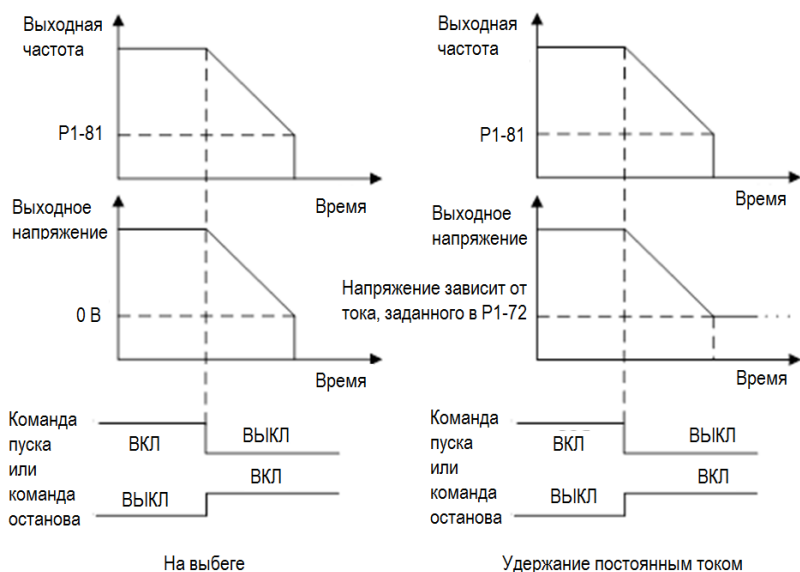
Выходная частота

P1-81

Время

Выходное напряжение

0 В

Время

Команда пуска или команда останова

ВКЛ

ВЫКЛ

ВЫКЛ

ВКЛ

На выбеге

Выходная частота

P1-81

Время

Выходное напряжение

Напряжение зависит от тока, заданного в P1-72

Время

Команда пуска или команда останова

ВКЛ

ВЫКЛ

ВЫКЛ

ВКЛ

Удержание постоянным током